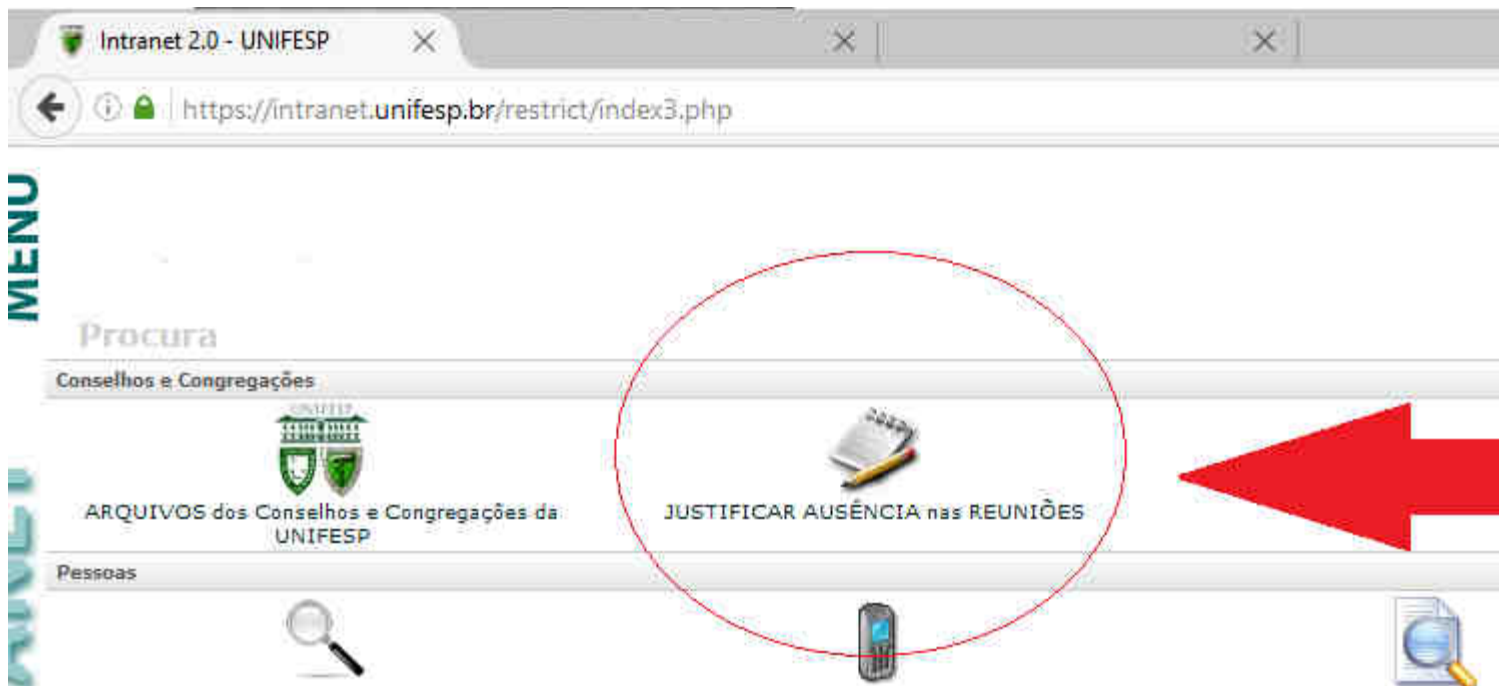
Intranet 2.0 - UNIFESP

https://intranet.unifesp.br/restrict/index3.php

MENU

Procura

Conselhos e Congregações

UNIFESP

ARQUIVOS dos Conselhos e Congregações da UNIFESP

JUSTIFICAR AUSÊNCIA nas REUNIÕES

Pessoas